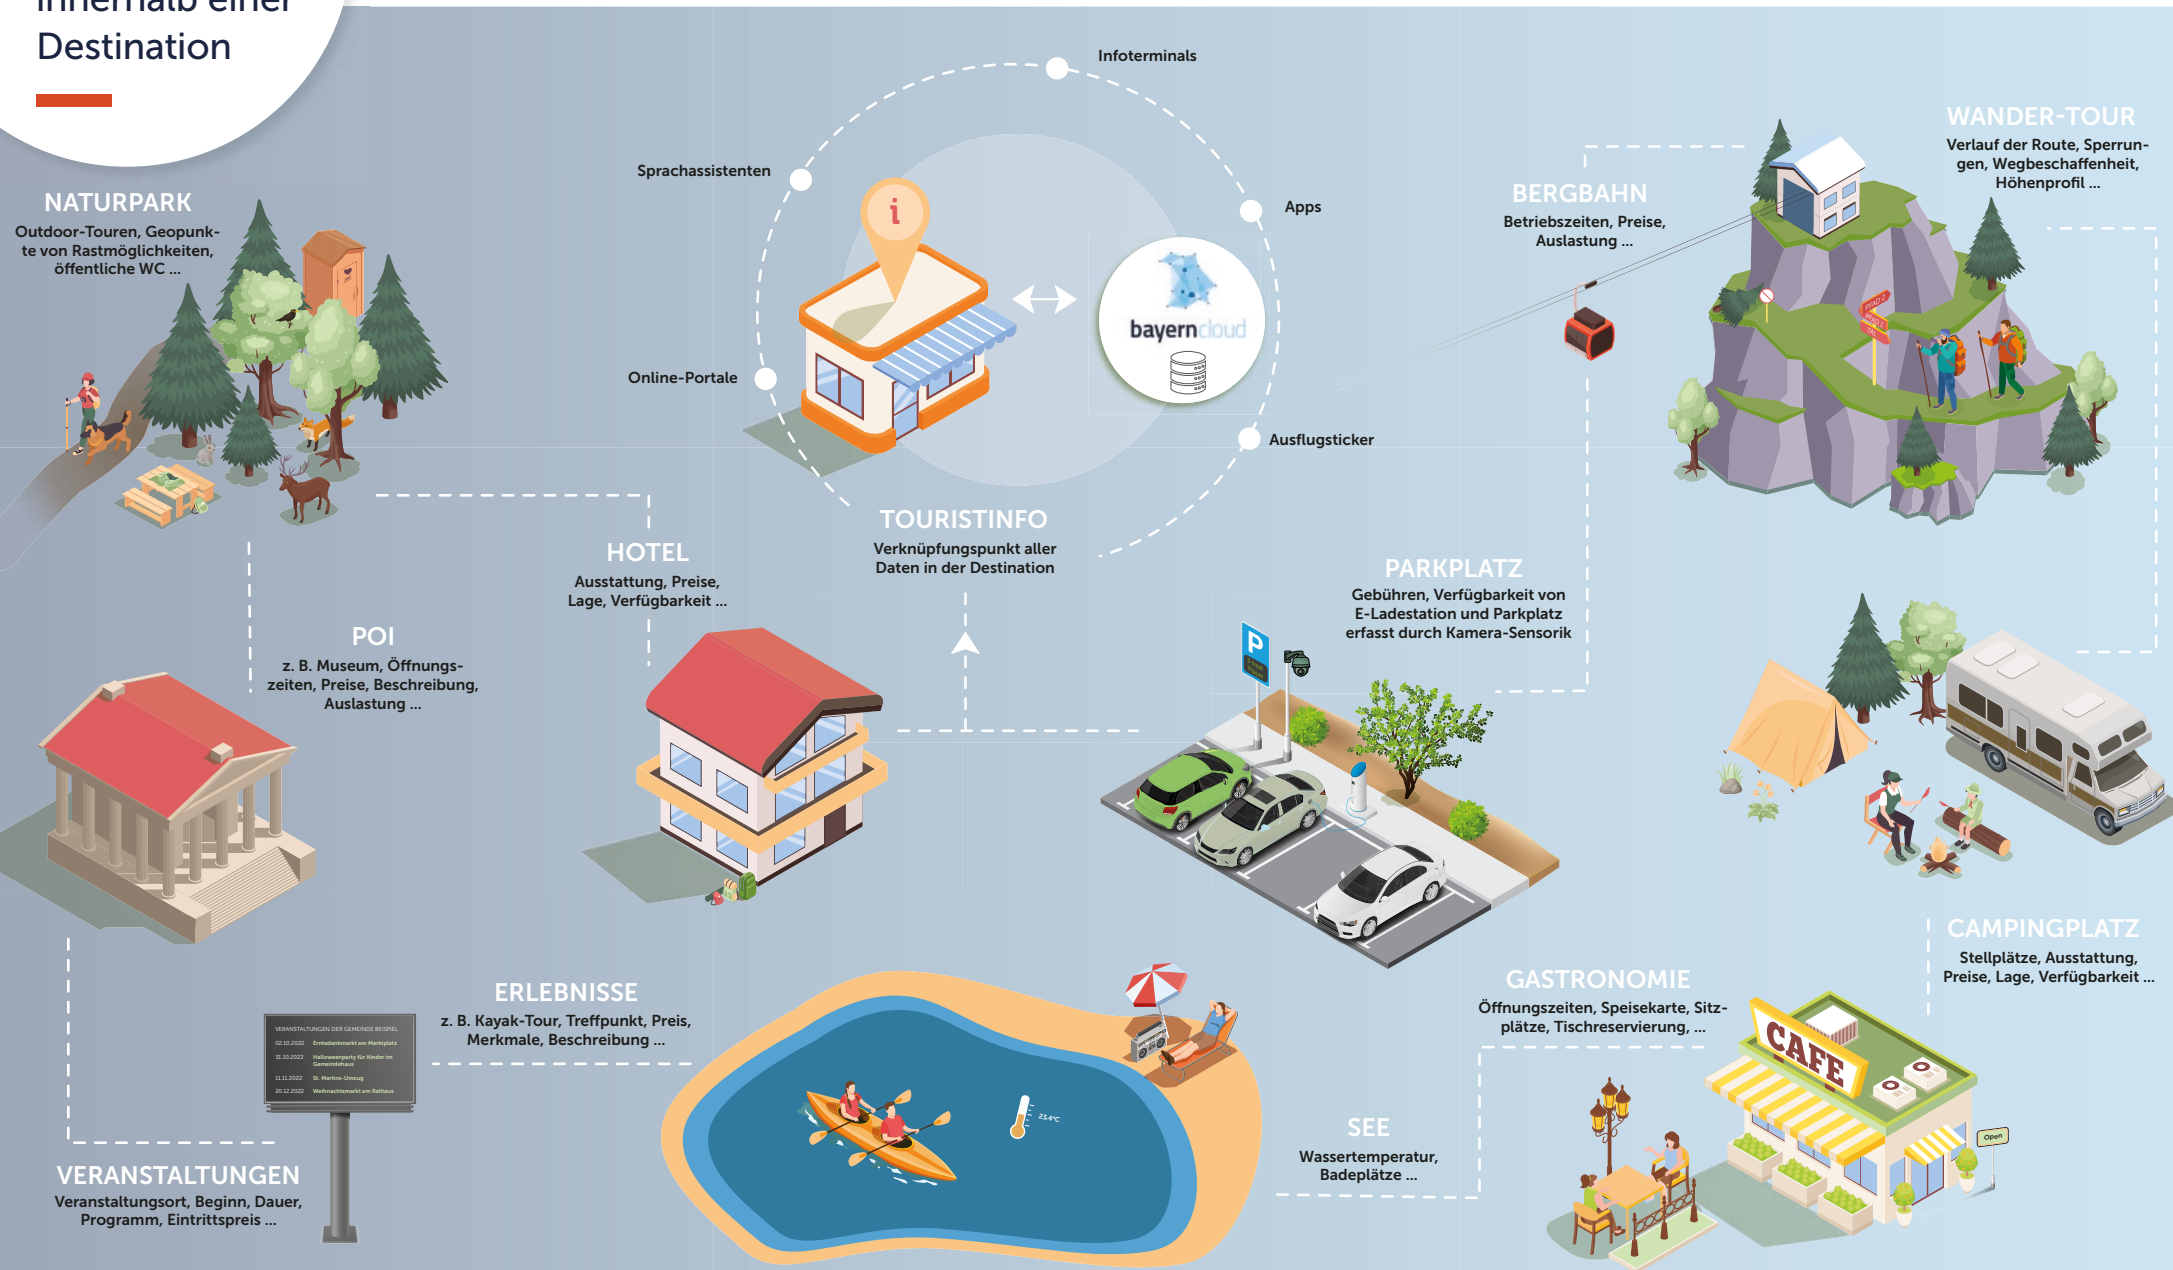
innerhalb einer Destination

NATURPARK
Outdoor-Touren, Geopunkte von Rastmöglichkeiten, öffentliche WC ...

Sprachassistenten

Infoterminals

Apps

Online-Portale

bayerncloud

Ausflugsticker

TOURISTINFO
Verknüpfungspunkt aller Daten in der Destination

BERGBAHN
Betriebszeiten, Preise, Auslastung ...

WANDER-TOUR
Verlauf der Route, Sperrungen, Wegbeschaffenheit, Höhenprofil ...

HOTEL
Ausstattung, Preise, Lage, Verfügbarkeit ...

POI
z. B. Museum, Öffnungszeiten, Preise, Beschreibung, Auslastung ...

PARKPLATZ
Gebühren, Verfügbarkeit von E-Ladestation und Parkplatz erfasst durch Kamera-Sensorik

P

CAMPINGPLATZ
Stellplätze, Ausstattung, Preise, Lage, Verfügbarkeit ...

GASTRONOMIE
Öffnungszeiten, Speisekarte, Sitzplätze, Tischreservierung, ...

CAFE

Open

ERLEBNISSE
z. B. Kayak-Tour, Treffpunkt, Preis, Merkmale, Beschreibung ...

VERANSTALTUNGEN DER GEMEINDE BEISPIEL
02.10.2022 Erntedankmarkt am Marktplatz
31.10.2022 Halloweenparty für Kinder im Gemeindehaus
11.11.2022 St. Martins-Umzug
20.12.2022 Weihnachtsmarkt am Rathaus

23,4°C

SEE
Wassertemperatur, Badeplätze ...

VERANSTALTUNGEN
Veranstaltungsort, Beginn, Dauer, Programm, Eintrittspreis ...